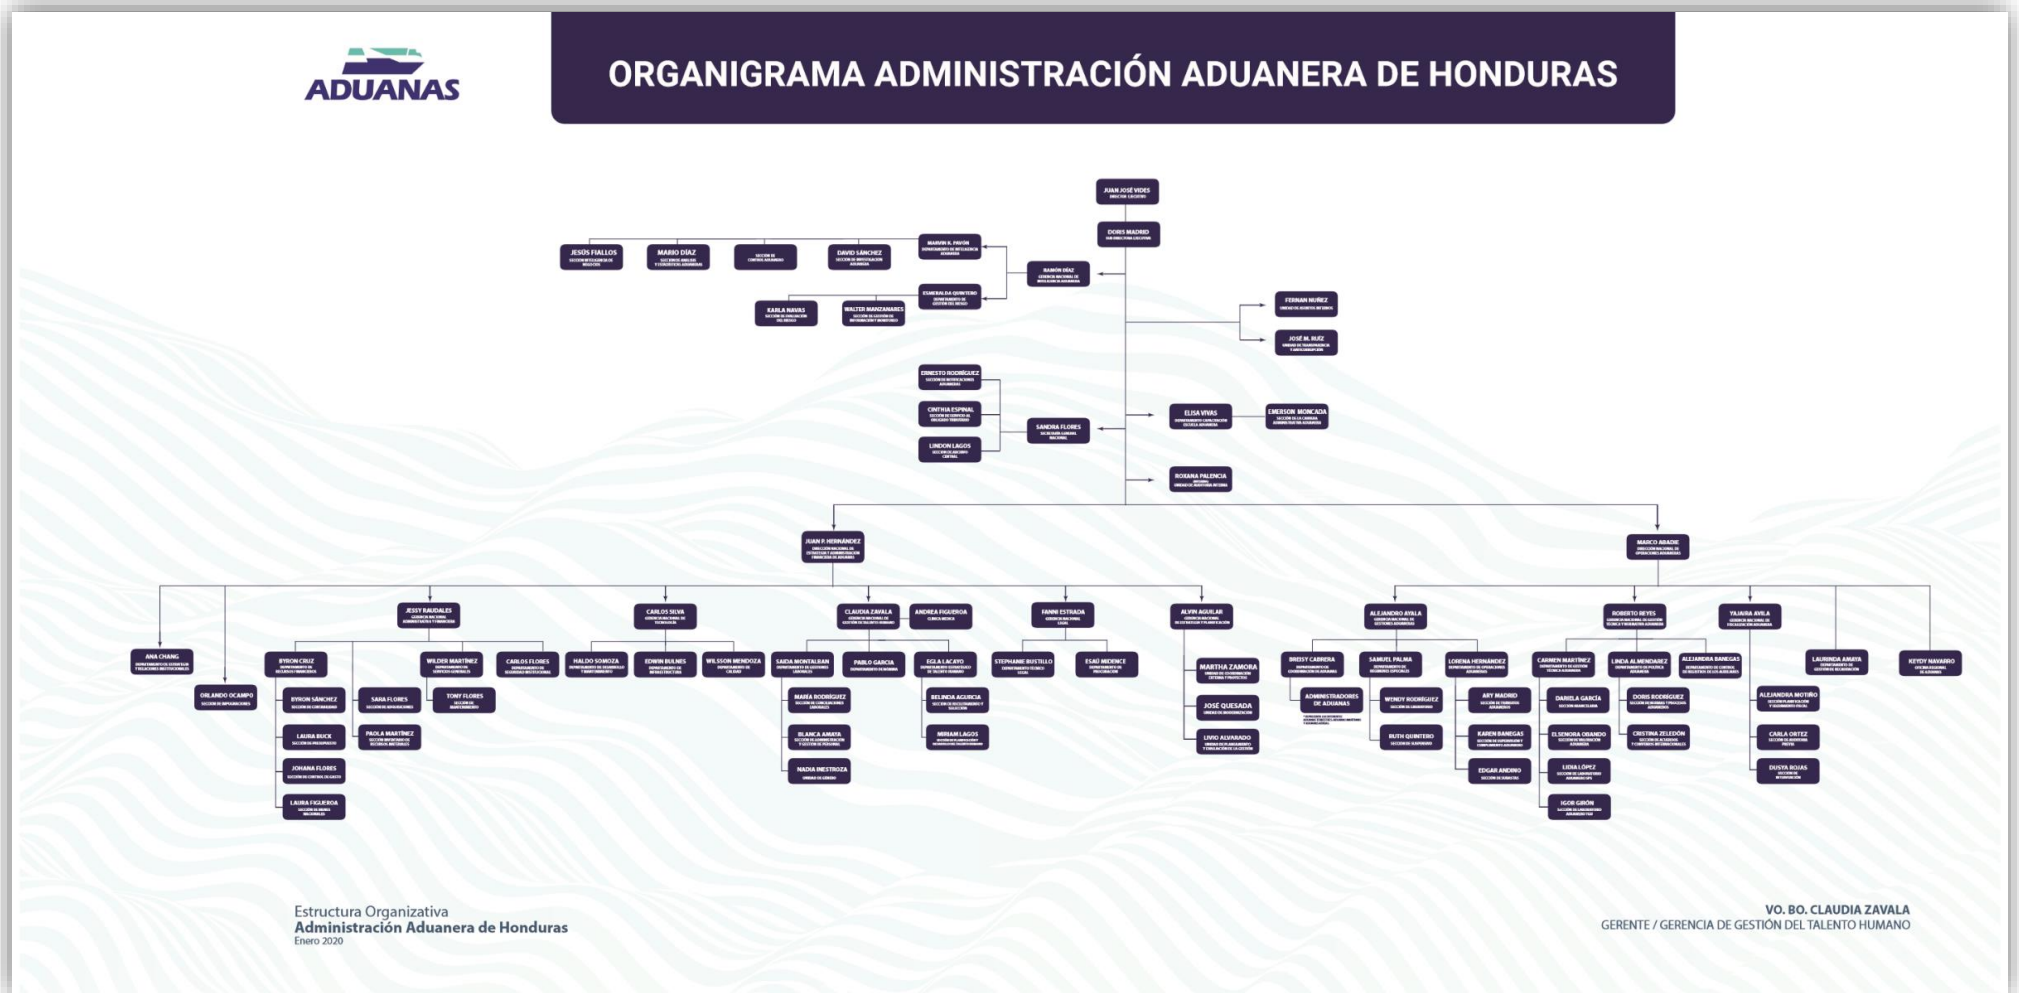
ADUANAS

ORGANIGRAMA ADMINISTRACIÓN ADUANERA DE HONDURAS

JUAN JOSÉ VIDES
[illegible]

DORIS MADRID
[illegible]

JESÚS FIALLOS
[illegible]

MARIO DÍAZ
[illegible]

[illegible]

DAVID SÁNCHEZ
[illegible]

MARVIN R. PAVÓN
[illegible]

RAMÓN DÍAZ
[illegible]

ESMERALDA QUINTERO
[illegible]

KARLA NAVAS
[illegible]

WALTER MANZANARES
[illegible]

FERNAN NUÑEZ
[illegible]

JOSÉ M. RUIZ
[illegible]

ERNESTO RODRÍGUEZ
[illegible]

CINTHIA ESPINAL
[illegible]

LINDON LAGOS
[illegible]

SANDRA FLORES
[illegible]

ELISA VIVAS
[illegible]

EMERSON MONCADA
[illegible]

ROXANA PALENCIA
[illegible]

JUAN P. HERNÁNDEZ
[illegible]

MARCO ABADIE
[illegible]

ANA CHANG
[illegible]

ORLANDO OCAMPO
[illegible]

JESSY RAUDALES
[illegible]

BYRON CRUZ
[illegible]

BYRON SÁNCHEZ
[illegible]

LAURA BUCK
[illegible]

JOHANA FLORES
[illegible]

LAURA FIGUEROA
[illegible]

SARA FLORES
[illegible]

PAOLA MARTÍNEZ
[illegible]

WILDER MARTÍNEZ
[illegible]

TONY FLORES
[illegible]

CARLOS FLORES
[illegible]

CARLOS SILVA
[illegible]

HALDO SOMOZA
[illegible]

EDWIN BULNES
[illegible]

WILSSON MENDOZA
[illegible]

CLAUDIA ZAVALA
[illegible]

ANDREA FIGUEROA
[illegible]

SAIDA MONTALBAN
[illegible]

MARÍA RODRÍGUEZ
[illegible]

BLANCA AMAYA
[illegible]

NADIA INESTROZA
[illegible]

PABLO GARCIA
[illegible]

EGLA LACAYO
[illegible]

BELINDA AGURCIA
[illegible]

MIRIAM LAGOS
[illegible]

FANNI ESTRADA
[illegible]

STEPHANIE BUSTILLO
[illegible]

ESAÚ MIDENCE
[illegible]

ALVIN AGUILAR
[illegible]

MARTHA ZAMORA
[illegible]

JOSÉ QUESADA
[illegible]

LIVIO ALVARADO
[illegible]

ALEJANDRO AYALA
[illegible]

BRESSY CABRERA
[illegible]

ADMINISTRADORES DE ADUANAS
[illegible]

SAMUEL PALMA
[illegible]

WENDY RODRÍGUEZ
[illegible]

RUTH QUINTERO
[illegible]

LORENA HERNÁNDEZ
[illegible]

ARY MADRID
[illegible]

KAREN BANEGAS
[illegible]

EDGAR ANDINO
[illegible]

ROBERTO REYES
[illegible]

CARMEN MARTÍNEZ
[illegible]

DANIELA GARCÍA
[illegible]

ELSENORA OBANDO
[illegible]

LIDIA LÓPEZ
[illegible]

IGOR GIRÓN
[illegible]

LINDA ALMENDAREZ
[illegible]

DORIS RODRÍGUEZ
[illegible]

CRISTINA ZELEDÓN
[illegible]

ALEJANDRA BANEGAS
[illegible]

YAJAIRA AVILA
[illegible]

ALEJANDRA MOTIÑO
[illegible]

CARLA ORTEZ
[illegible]

DUSYA ROJAS
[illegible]

LAURINDA AMAYA
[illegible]

KEYDY NAVARRO
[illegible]

Estructura Organizativa
Administración Aduanera de Honduras
Enero 2020

VO. BO. CLAUDIA ZAVALA
GERENTE / GERENCIA DE GESTIÓN DEL TALENTO HUMANO